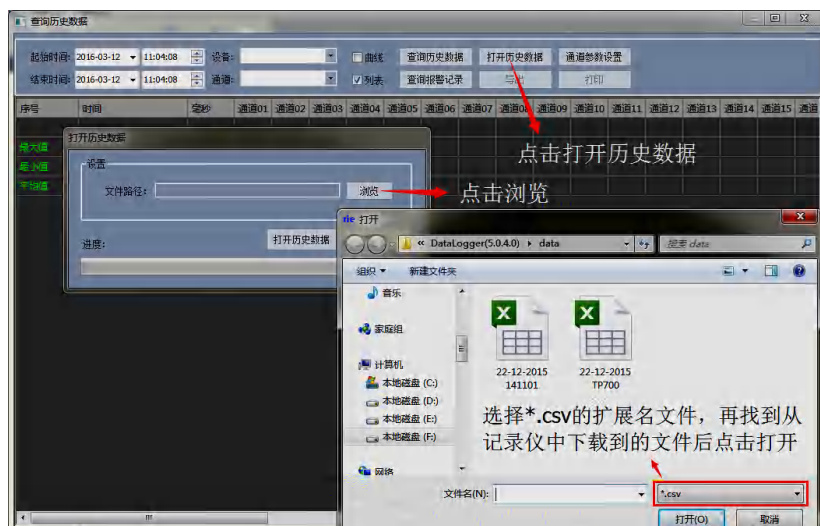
查询历史数据

起始时间: 2016-03-12 11:04:08 设备: 曲线 查询历史数据 打开历史数据 通道参数设置
结束时间: 2016-03-12 11:04:08 通道: 列表 查询报警记录 导出 打印

序号 时间 毫秒 通道01 通道02 通道03 通道04 通道05 通道06 通道07 通道08 通道09 通道10 通道11 通道12 通道13 通道14 通道15 通道

最大值
最小值
平均值

打开历史数据
设置
文件路径: 浏览
进度: 打开历史数据

点击打开历史数据

点击浏览

打开
« DataLogger(5.0.4.0) › data 搜索 data
组织 ▾ 新建文件夹
音乐
家庭组
计算机
本地磁盘 (C:)
本地磁盘 (D:)
本地磁盘 (E:)
本地磁盘 (F:)
网络

22-12-2015 141101
22-12-2015 TP700

选择*.csv的扩展名文件，再找到从记录仪中下载到的文件后点击打开

文件名(N): *.csv
打开(O) 取消